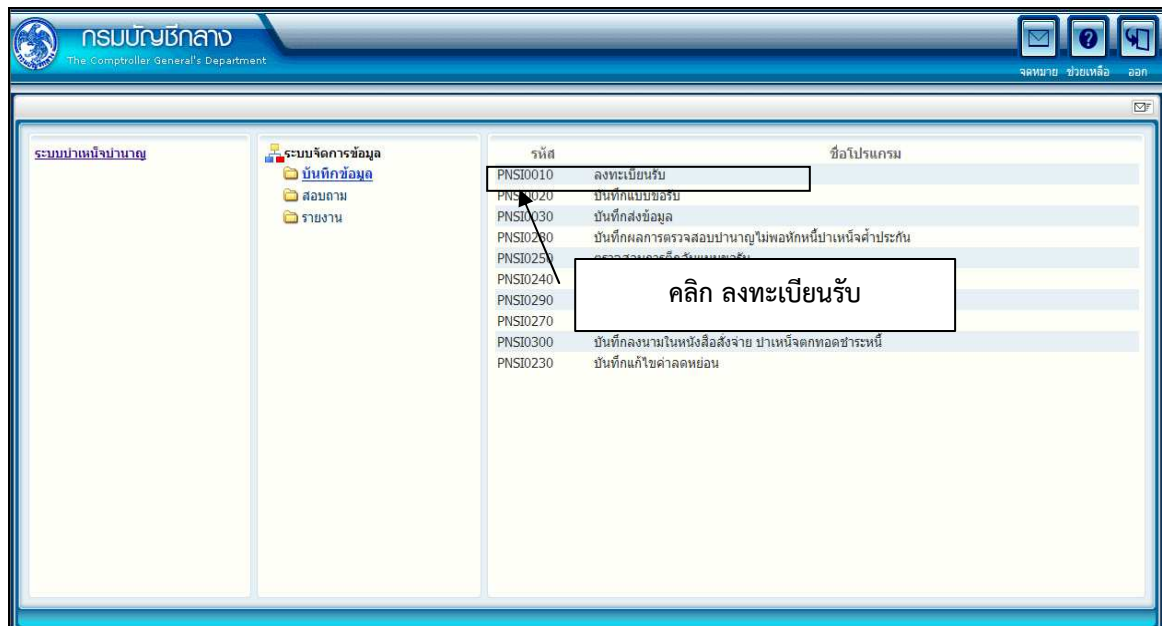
กรมบัญชีกลาง
The Comptroller General's Department

จดหมาย ช่วยเหลือ ออก

ระบบบำเหน็จบำนาญ

ระบบจัดการข้อมูล
บันทึกข้อมูล
สอบถาม
รายงาน

| รหัส | ชื่อโปรแกรม |
|---|---|
| PNSI0010 | ลงทะเบียนรับ |
| PNSI0020 | บันทึกแบบขอรับ |
| PNSI0030 | บันทึกส่งข้อมูล |
| PNSI0280 | บันทึกผลการตรวจสอบบำนาญไม่พอหักหนี้บำเหน็จค้ำประกัน |
| PNSI0250 | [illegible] |
| PNSI0240 | |
| PNSI0290 | |
| PNSI0270 | |
| PNSI0300 | บันทึกลงนามในหนังสือสั่งจ่าย บำเหน็จตกทอดชำระหนี้ |
| PNSI0230 | บันทึกแก้ไขค่าลดหย่อน |

คลิก ลงทะเบียนรับ